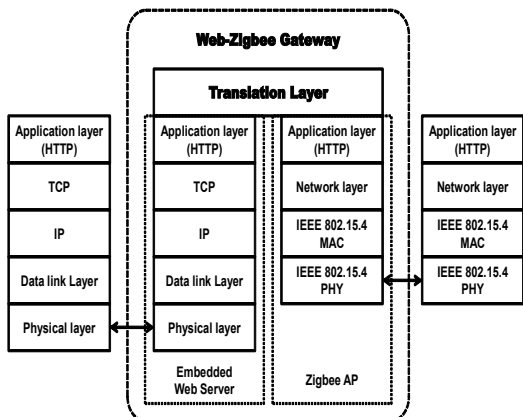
Web-Zigbee Gateway

Translation Layer

Application layer (HTTP)

TCP

IP

Data link Layer

Physical layer

Application layer (HTTP)

TCP

IP

Data link Layer

Physical layer

Embedded Web Server

Application layer (HTTP)

Network layer

IEEE 802.15.4 MAC

IEEE 802.15.4 PHY

Zigbee AP

Application layer (HTTP)

Network layer

IEEE 802.15.4 MAC

IEEE 802.15.4 PHY